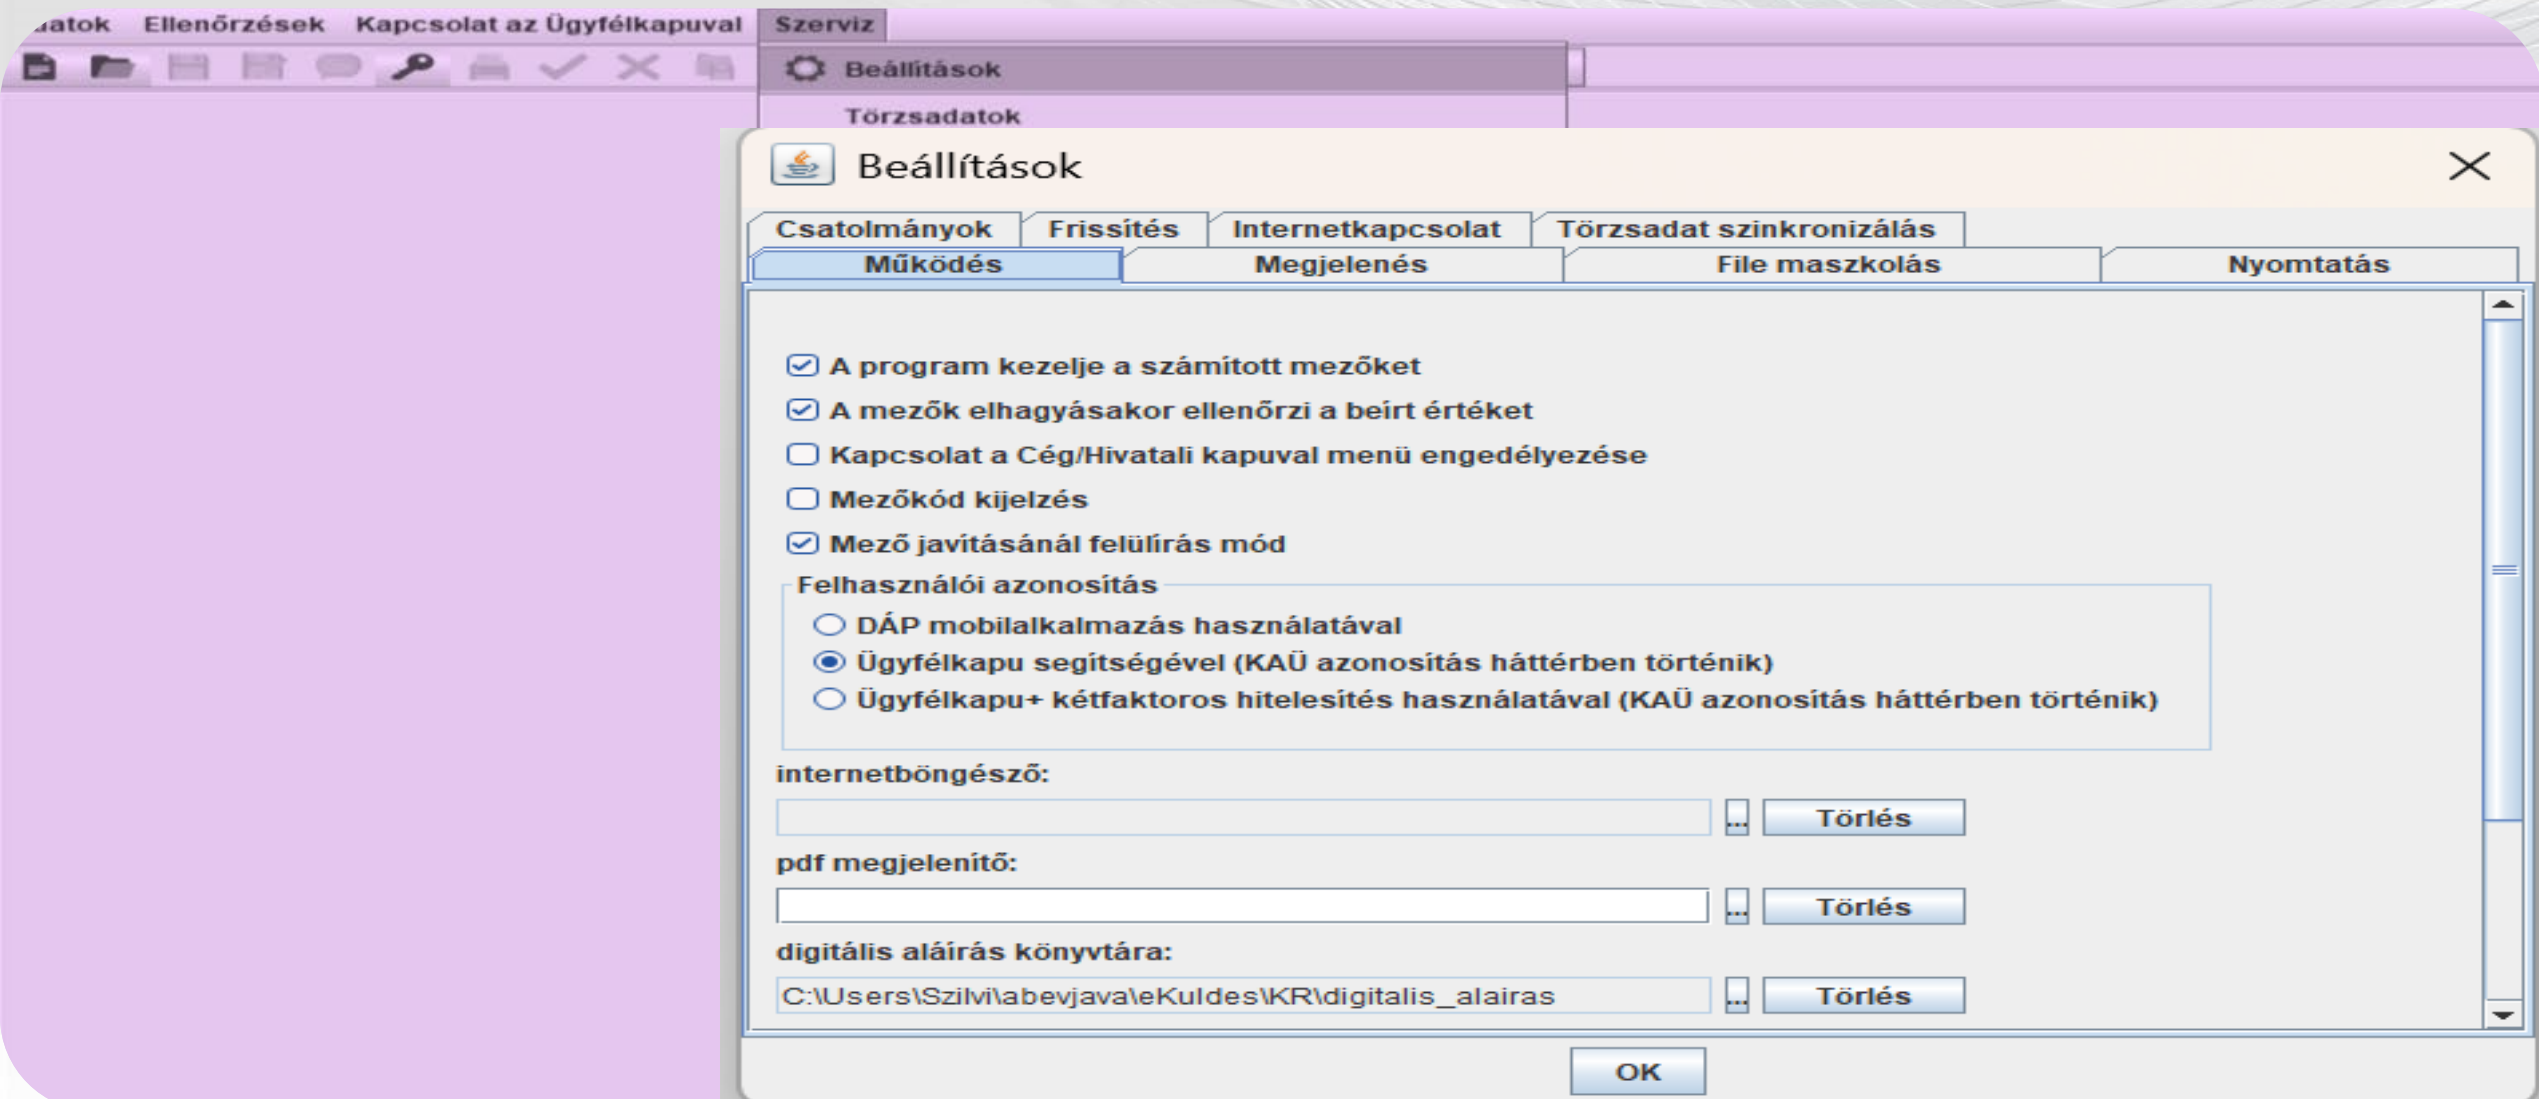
atok Ellenőrzések Kapcsolat az Ügyfélkapuval Szerviz

Beállítások
Törzsadatok

Beállítások

Csatolmányok | Frissítés | Internetkapcsolat | Törzsadat szinkronizálás
Működés | Megjelenés | File maszkolás | Nyomtatás

A program kezelje a számított mezőket
A mezők elhagyásakor ellenőrzi a beírt értéket
Kapcsolat a Cég/Hivatali kapuval menü engedélyezése
Mezőkód kijelzés
Mező javításánál felülírás mód

Felhasználói azonosítás
DÁP mobilalkalmazás használatával
Ügyfélkapu segítségével (KAÜ azonosítás háttérben történik)
Ügyfélkapu+ kétfaktoros hitelesítés használatával (KAÜ azonosítás háttérben történik)

internetböngésző:
... Törlés
pdf megjelenítő:
... Törlés
digitális aláírás könyvtára:
C:\Users\Szilvi\abevjava\eKuldes\KR\digitalis_alairas ... Törlés

OK